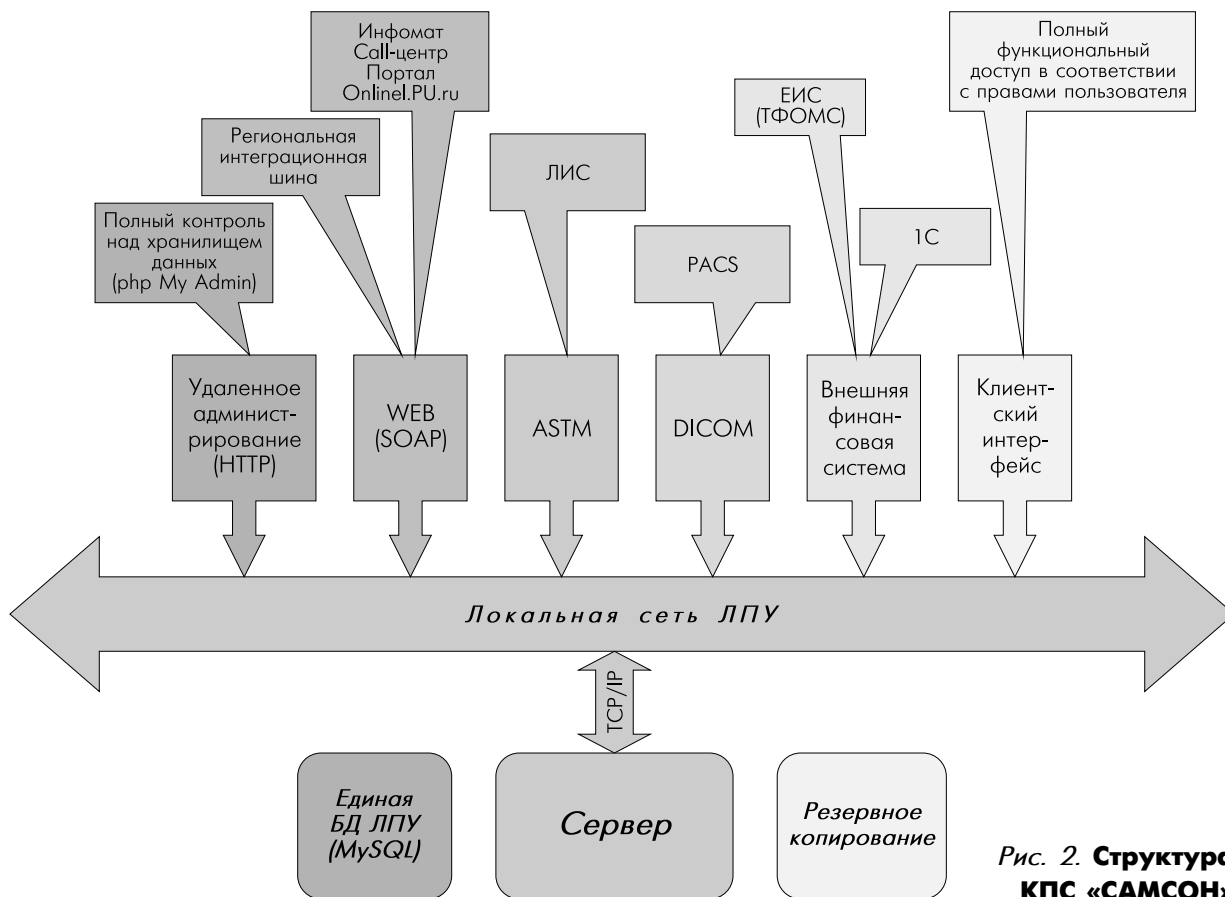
Инфомат
Call-центр
Портал
Onlinel.PU.ru

Региональная интеграционная шина

Полный контроль над хранилищем данных (php My Admin)

ЛИС

PACS

ЕИС (ТФОМС)

1С

Полный функциональный доступ в соответствии с правами пользователя

Удаленное администрирование (HTTP)

WEB (SOAP)

ASTM

DICOM

Внешняя финансовая система

Клиентский интерфейс

Локальная сеть ЛПУ

TCP/IP

Единая БД ЛПУ (MySQL)

Сервер

Резервное копирование

Рис. 2. Структур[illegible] КПС «САМСОН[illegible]